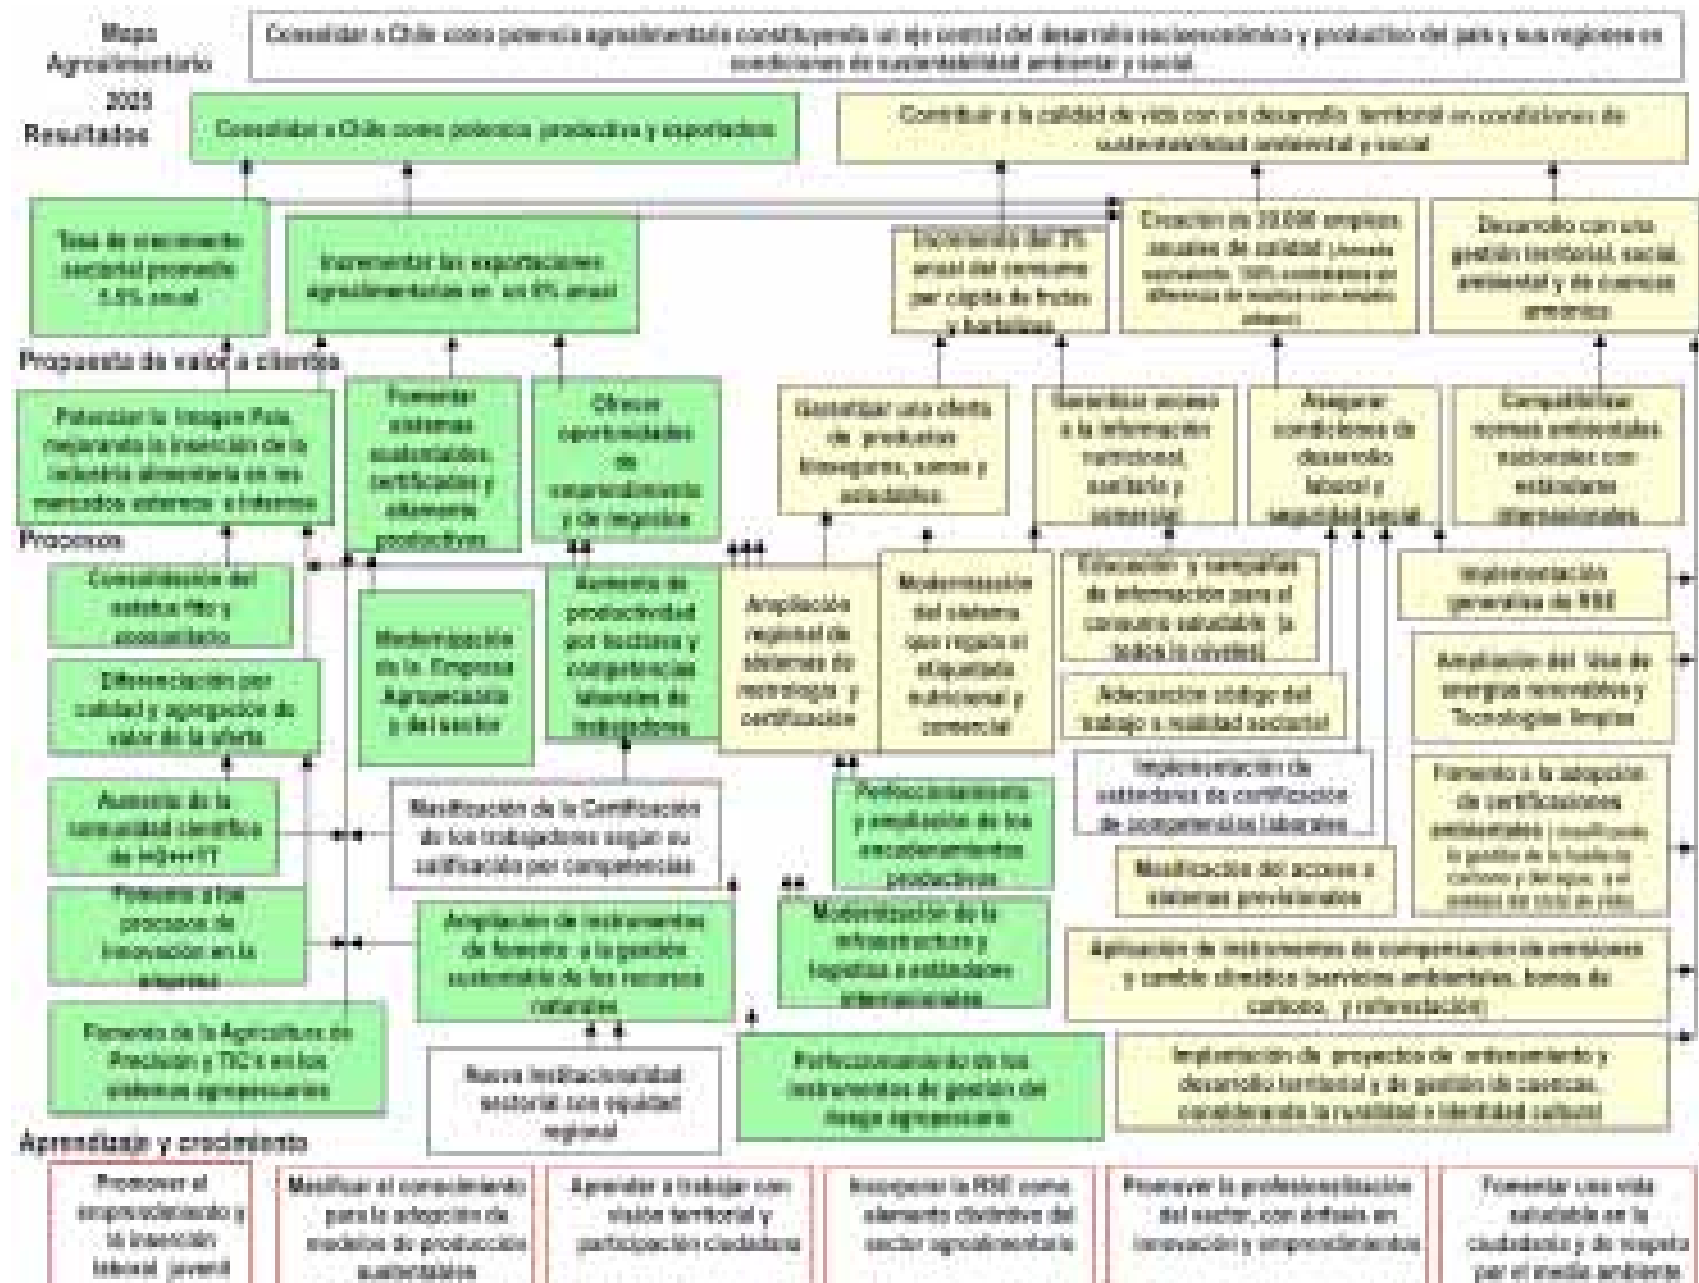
Mapa Agroalimentario 2025

Consolidar a Chile como potencia agroalimentaria constituyendo un eje central del desarrollo socioeconómico y productivo del país y sus regiones en condiciones de sustentabilidad ambiental y social.

Resultados

Consolidar a Chile como potencia productiva y exportadora

Contribuir a la calidad de vida con un desarrollo territorial en condiciones de sustentabilidad ambiental y social

Tasa de crecimiento sectorial promedio 5.5% anual

Incrementar las exportaciones agroalimentarias en un 8% anual

Incremento del 3% anual del consumo per cápita de frutas y hortalizas

Creación de 33.000 empleos anuales de calidad (jornada equivalente, 50% contratados en diferencia de ingresos con empleo urbano)

Desarrollo con una gestión territorial, social, ambiental y de cuencas armónica

Propuesta de valor a clientes

Potenciar la Imagen País, mejorando la inserción de la industria alimentaria en los mercados externos e internos

Fomentar sistemas productivos certificados y alimentos productivos

Ofrecer oportunidades de emprendimiento y de negocios

Garantizar una oferta de productos inocuos, sanos y saludables.

Garantizar acceso a la información nutricional, sanitaria y comercial

Asegurar condiciones de desarrollo laboral y seguridad social

Compatibilizar normas ambientales nacionales con estándares internacionales

Procesos

Consolidación del estatus fito y zoosanitario

Diferenciación por calidad y agregación de valor de la oferta

Aumento de la comunidad científica de I+D+i+TT

Fomento a los procesos de innovación en la empresa

Fomento de la Agricultura de Precisión y TIC's en los sistemas agropecuarios

Modernización de la Empresa Agropecuaria y del sector

Aumento de productividad por factores y competencias laborales de trabajadores

Modificación de la Certificación de los trabajadores según su calificación por competencias

Ampliación de instrumentos de fomento a la gestión sustentable de los recursos naturales

Nueva institucionalidad sectorial con equidad regional

Ampliación regional de sistemas de trazabilidad y certificación

Modernización del sistema que regula el etiquetado nutricional y comercial

Perfeccionamiento y ampliación de los encadenamientos productivos

Modernización de la infraestructura y logística a estándares internacionales

Perfeccionamiento de los instrumentos de gestión del riesgo agropecuario

Educación y campañas de información para el consumo saludable (a todos los niveles)

Adecuación código del trabajo a realidad sectorial

Implementación de estándares de certificación de competencias laborales

Modificación del acceso a sistemas previsionales

Implementación generalizada de RSE

Ampliación del uso de energías renovables y Tecnologías limpias

Fomento a la adopción de certificaciones ambientales (huella de carbono, de agua, ciclo de vida)

Aplicación de instrumentos de compensación de emisiones y cambio climático (servicios ambientales, bonos de carbono, y reforestación)

Implementación de proyectos de ordenamiento y desarrollo territorial y de gestión de cuencas, considerando la ruralidad e identidad cultural

Aprendizaje y crecimiento

Promover el emprendimiento y la inserción laboral juvenil

Modificar el conocimiento para la adopción de modelos de producción sustentables

Aprender a trabajar con visión territorial y participación ciudadana

Incorporar la RSE como elemento distintivo del sector agroalimentario

Promover la profesionalización del sector, con énfasis en innovación y emprendimientos

Fomentar una vida saludable en la ciudadanía y de respeto por el medio ambiente